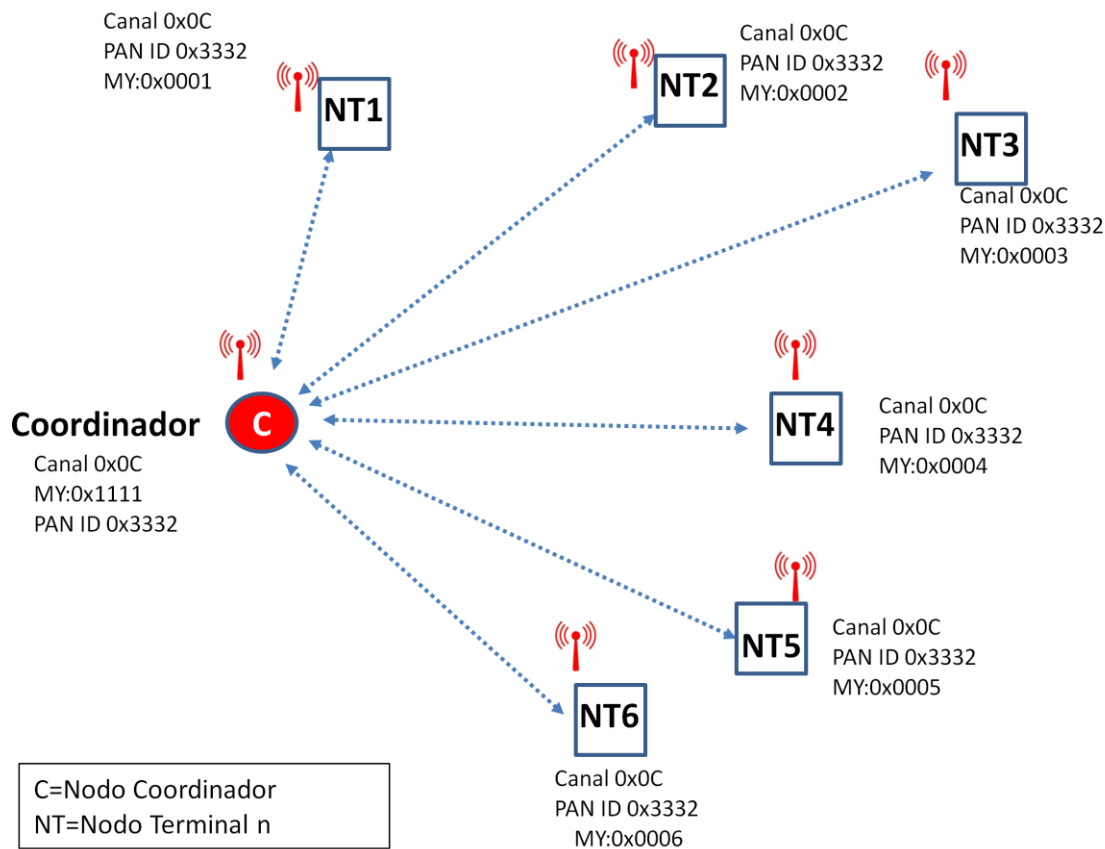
Canal 0x0C
PAN ID 0x3332
MY:0x0001

NT1

NT2

Canal 0x0C
PAN ID 0x3332
MY:0x0002

NT3

Canal 0x0C
PAN ID 0x3332
MY:0x0003

Coordinador

C

Canal 0x0C
MY:0x1111
PAN ID 0x3332

NT4

Canal 0x0C
PAN ID 0x3332
MY:0x0004

NT5

Canal 0x0C
PAN ID 0x3332
MY:0x0005

NT6

Canal 0x0C
PAN ID 0x3332
MY:0x0006

C=Nodo Coordinador
NT=Nodo Terminal n